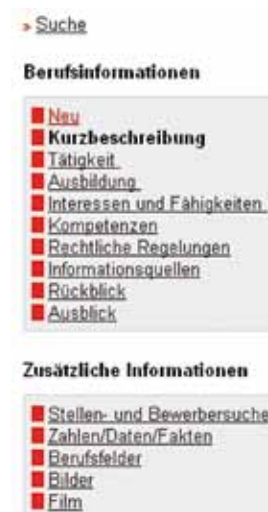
» Suche

**Berufsinformationen**

Neu
**Kurzbeschreibung**
Tätigkeit
Ausbildung
Interessen und Fähigkeiten
Kompetenzen
Rechtliche Regelungen
Informationsquellen
Rückblick
Ausblick

**Zusätzliche Informationen**

Stellen- und Bewerbersuche
Zahlen/Daten/Fakten
Berufsfelder
Bilder
Film